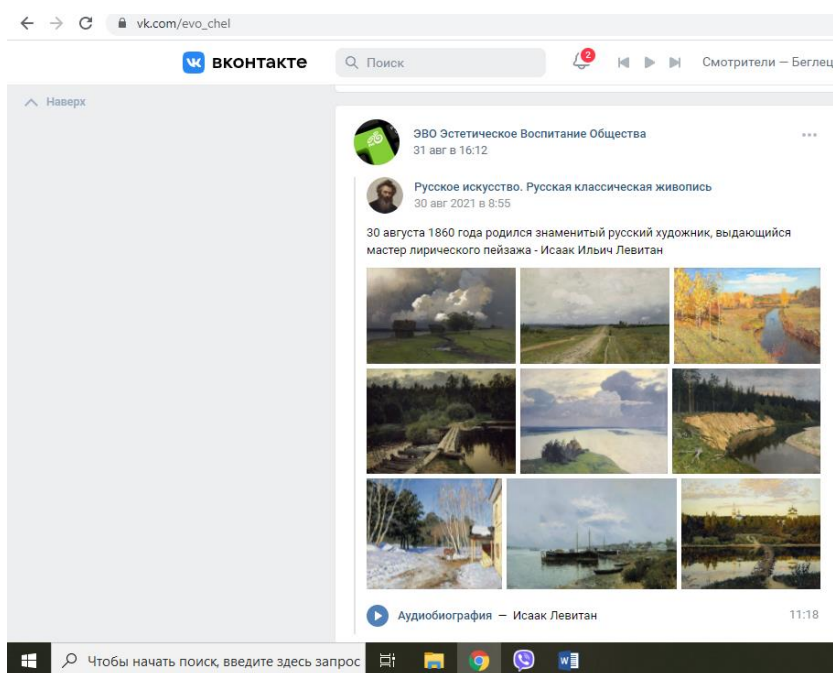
vk.com/evo_chel

вконтакте

Поиск

2

Смотрители — Беглец

Наверх

ЭВО Эстетическое Воспитание Общества
31 авг в 16:12

Русское искусство. Русская классическая живопись
30 авг 2021 в 8:55

30 августа 1860 года родился знаменитый русский художник, выдающийся мастер лирического пейзажа - Исаак Ильич Левитан

Аудиобиография — Исаак Левитан 11:18

Чтобы начать поиск, введите здесь запрос